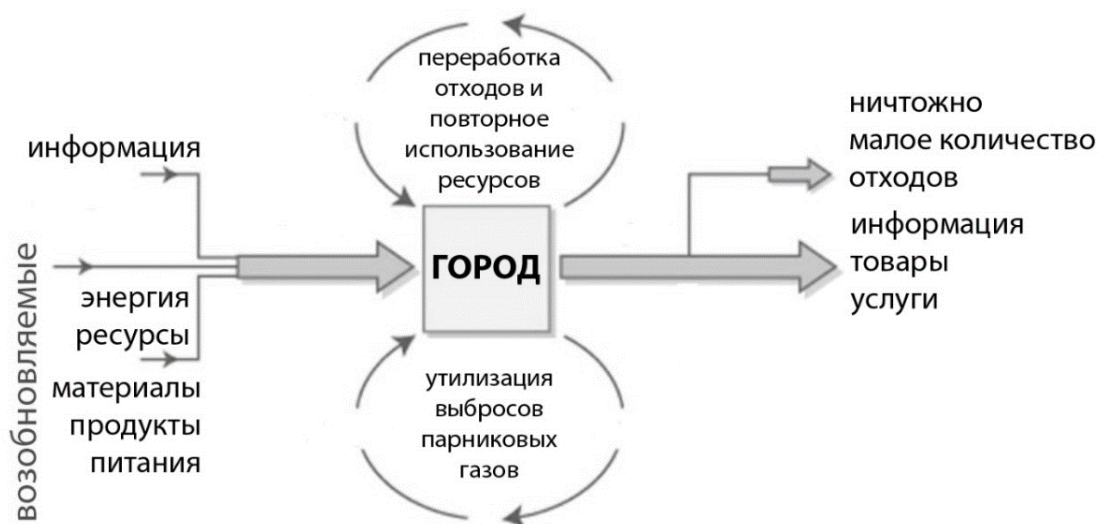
возобновляемые

информация

энергия
ресурсы

материалы
продукты
питания

переработка
отходов и
повторное
использование
ресурсов

ГОРОД

утилизация
выбросов
парниковых
газов

ничтожно
малое количество
отходов

информация
товары
услуги